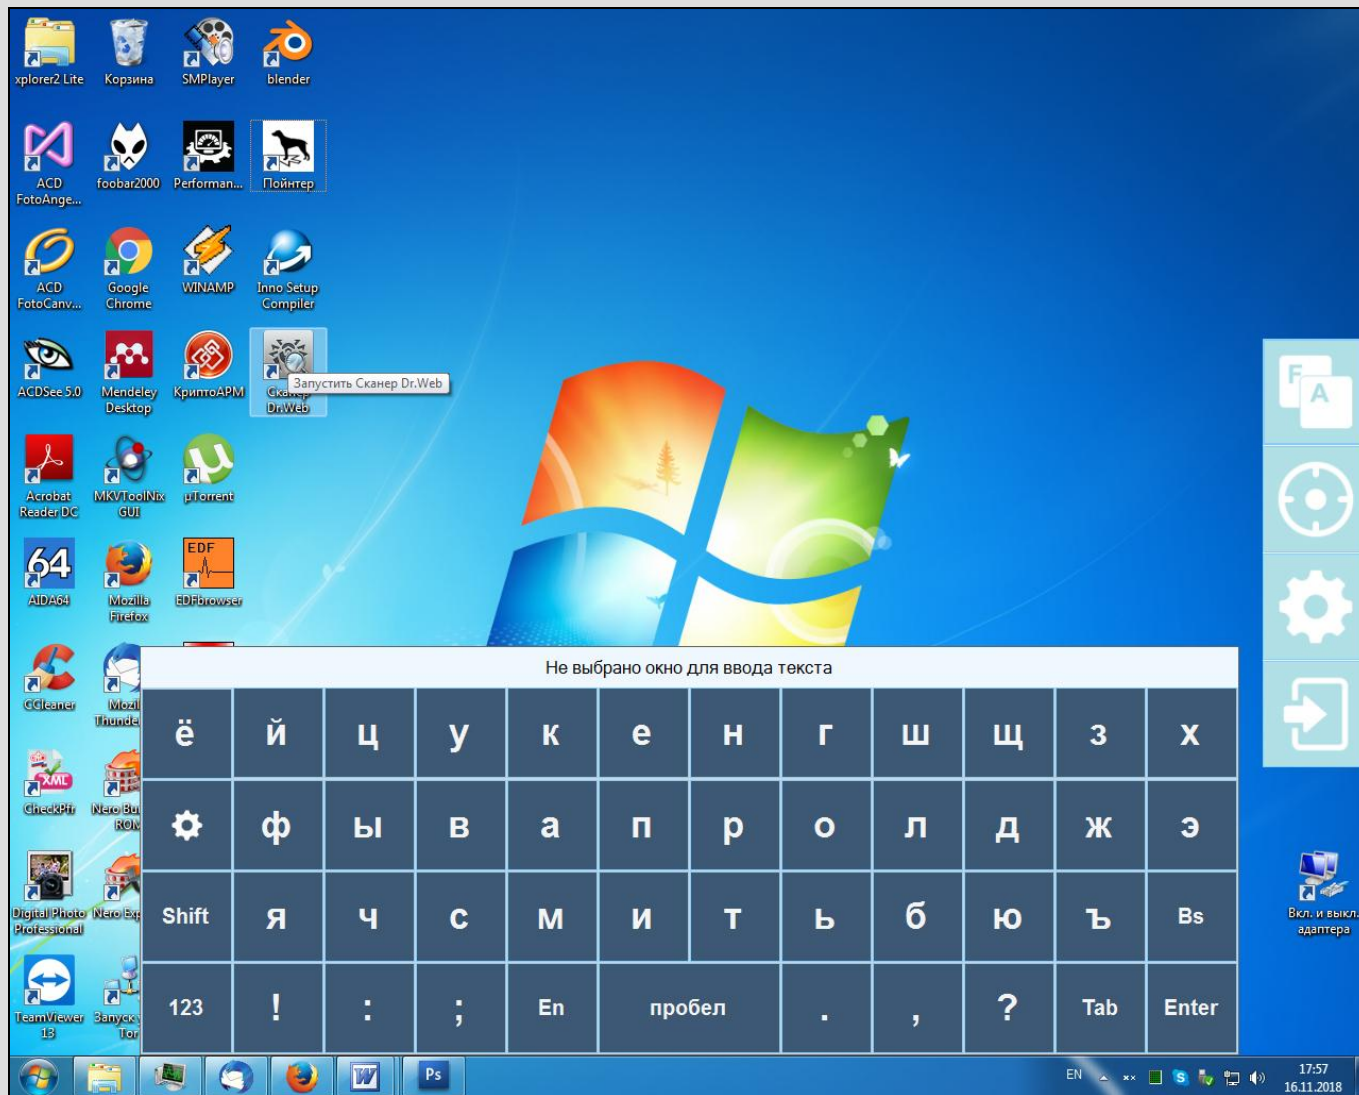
xplorer2 Lite
Корзина
SMPlayer
blender
ACD FotoAnge...
foobar2000
Performan...
Пойнтер
ACD FotoCanv...
Google Chrome
WINAMP
Inno Setup Compiler
ACDSee 5.0
Mendeley Desktop
КриптоАРМ
Сканер Dr.Web
Запустить Сканер Dr.Web
Acrobat Reader DC
MKVToolNix GUI
µTorrent
AIDA64
Mozilla Firefox
EDF
EDFbrowser
CCleaner
Mozil Thunde
CheckPfr
Nero Bu ROM
Digital Photo Professional
Nero Exp
TeamViewer 13
Запуск Tor
Вкл. и выкл. адаптера

Не выбрано окно для ввода текста

| ё | й | ц | у | к | е | н | г | ш | щ | з | х |
|---|---|---|---|---|---|---|---|---|---|---|---|
|  | ф | ы | в | а | п | р | о | л | д | ж | э |
| Shift | я | ч | с | м | и | т | ь | б | ю | ъ | Bs |
| 123 | ! | : | ; | En | пробел |  | . | , | ? | Tab | Enter |

F A
Ps
EN
17:57
16.11.2018